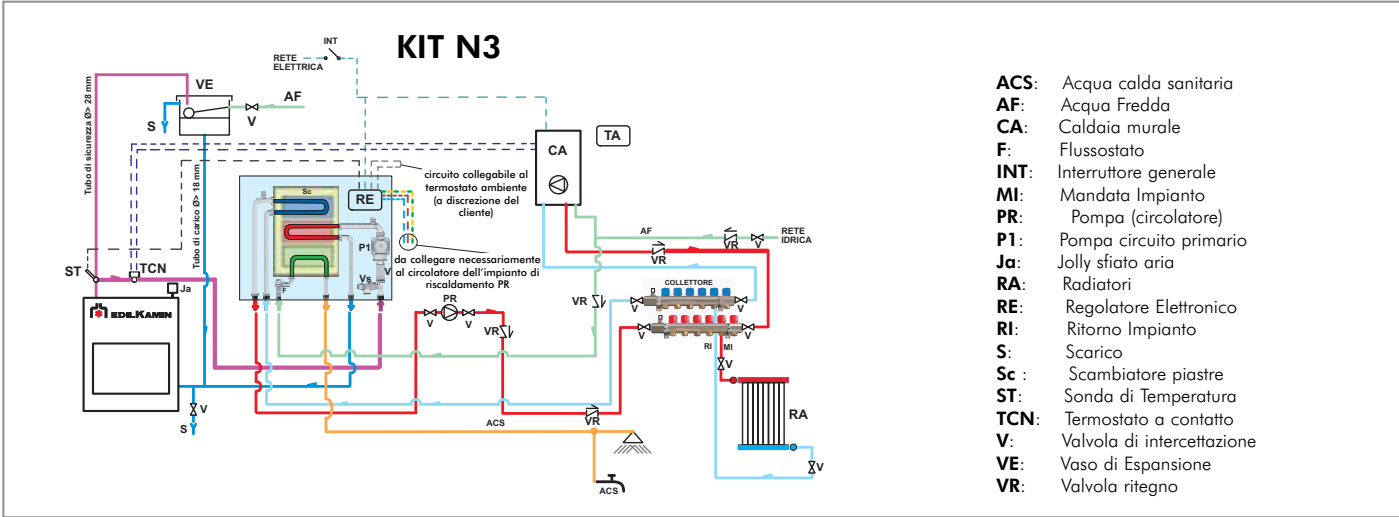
KIT N3

INT
RETE ELETTRICA

VE
AF
S
V
Tubo di sicurezza Ø> 28 mm
Tubo di carico Ø> 18 mm
Sc
RE
P1
Vs
V
F
circuito collegabile al termostato ambiente (a discrezione del cliente)
da collegare necessariamente al circolatore dell'impianto di riscaldamento PR
CA
TA
ST
TCN
Ja
EDILKAMIN
V
S
PR
V
V
VR
VR
AF
VR
V
RETE IDRICA
VR
COLLETTORE
V
V
V
V
RI
MI
V
RA
V
ACS
VR
ACS

ACS: Acqua calda sanitaria
AF: Acqua Fredda
CA: Caldaia murale
F: Flussostato
INT: Interruttore generale
MI: Mandata Impianto
PR: Pompa (circolatore)
P1: Pompa circuito primario
Ja: Jolly sfiato aria
RA: Radiatori
RE: Regolatore Elettronico
RI: Ritorno Impianto
S: Scarico
Sc : Scambiatore piastre
ST: Sonda di Temperatura
TCN: Termostato a contatto
V: Valvola di intercettazione
VE: Vaso di Espansione
VR: Valvola ritegno